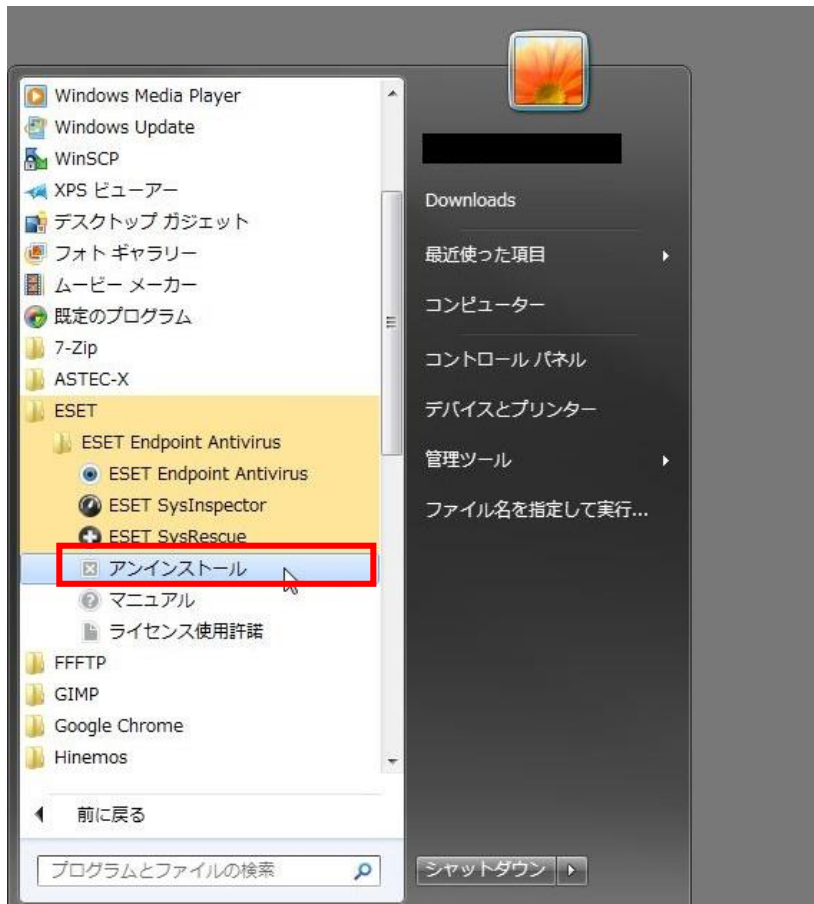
Windows Media Player
Windows Update
WinSCP
XPS ビューアー
デスクトップ ガジェット
フォト ギャラリー
ムービー メーカー
既定のプログラム
7-Zip
ASTEC-X
ESET
ESET Endpoint Antivirus
ESET Endpoint Antivirus
ESET SysInspector
ESET SysRescue
アンインストール
マニュアル
ライセンス使用許諾
FFFTP
GIMP
Google Chrome
Hinemos

前に戻る

プログラムとファイルの検索

Downloads
最近使った項目
コンピューター
コントロール パネル
デバイスとプリンター
管理ツール
ファイル名を指定して実行...

シャットダウン